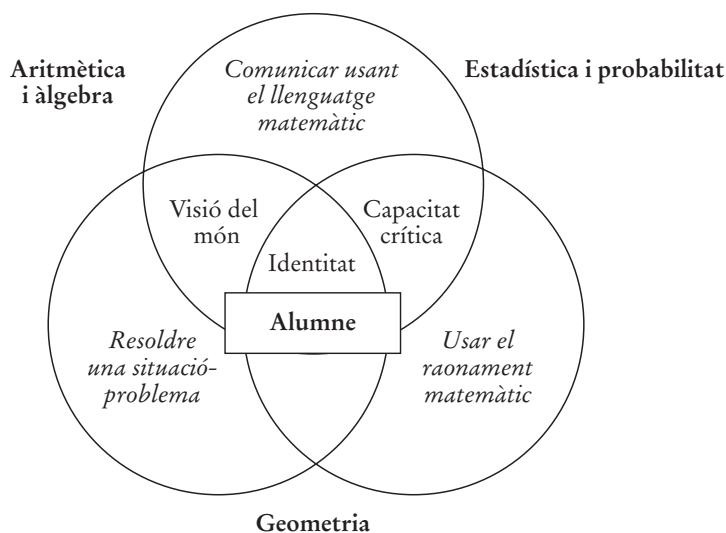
Aritmètica i àlgebra

Comunicar usant el llenguatge matemàtic

Estadística i probabilitat

Visió del món

Capacitat crítica

Identitat

Alumne

Resoldre una situació-problema

Usar el raonament matemàtic

Geometria